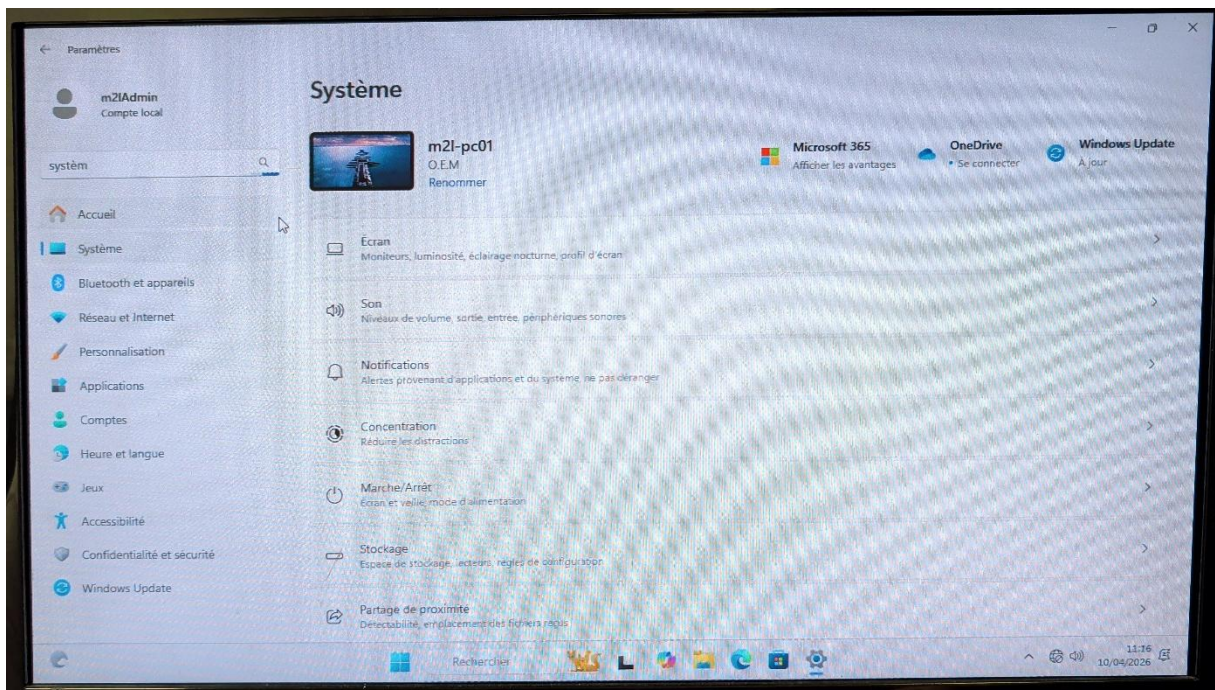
Paramètres

m2lAdmin
Compte local

systèm

Accueil
Système
Bluetooth et appareils
Réseau et Internet
Personnalisation
Applications
Comptes
Heure et langue
Jeux
Accessibilité
Confidentialité et sécurité
Windows Update

Système

m2l-pc01
O.E.M
Renommer

Microsoft 365
Afficher les avantages

OneDrive
• Se connecter

Windows Update
À jour

Écran
Moniteurs, luminosité, éclairage nocturne, profil d'écran

Son
Niveaux de volume, sortie, entrée, périphériques sonores

Notifications
Alertes provenant d'applications et du système, ne pas déranger

Concentration
Réduire les distractions

Marche/Arrêt
Écran et veille, mode d'alimentation

Stockage
Espace de stockage, lecteurs, règles de configuration

Partage de proximité
Détectabilité, emplacement des fichiers reçus

Rechercher

11:16
10/04/2026